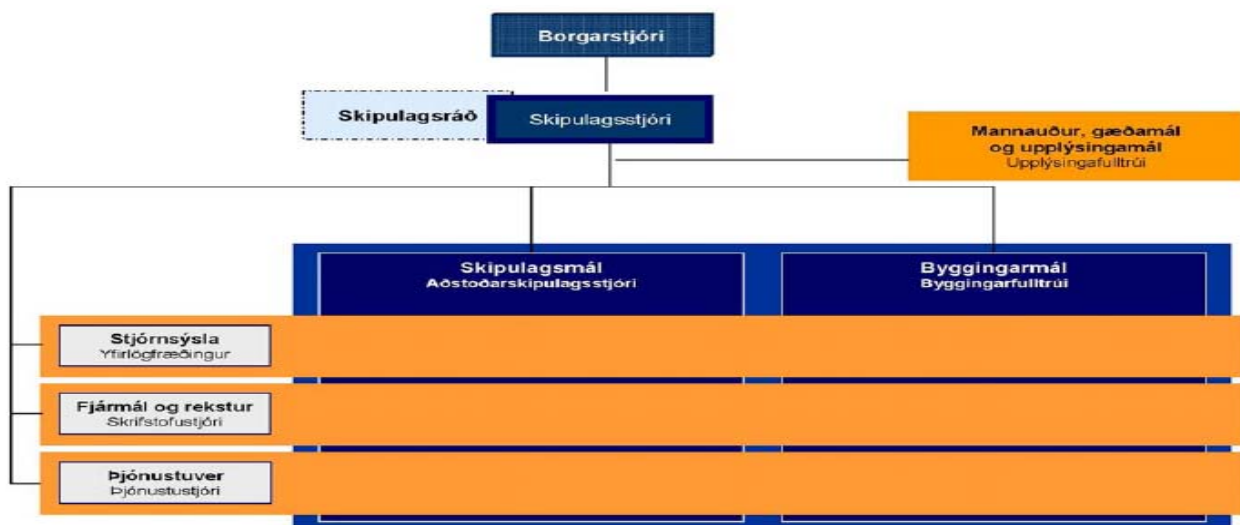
Borgarstjóri

Skipulagsráð

Skipulagsstjóri

Mannauður, gæðamál og upplýsingamál
Upplýsingafulltrúi

Skipulagsmál
Aðstoðarskipulagsstjóri

Byggingarmál
Byggingarfulltrúi

Stjórnsýsla
Yfirlögfræðingur

Fjármál og rekstur
Skrifstofustjóri

Þjónustuver
Þjónustustjóri